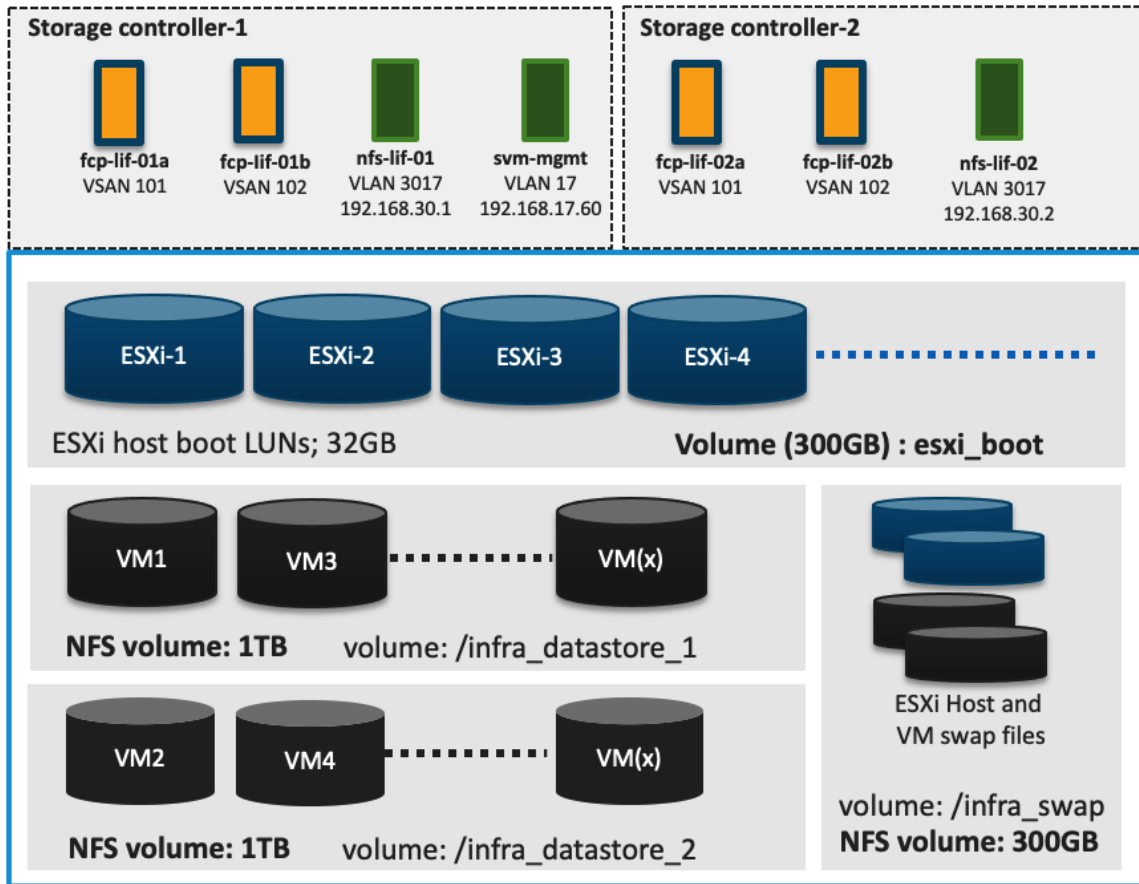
Storage controller-1

fcp-lif-01a
VSAN 101

fcp-lif-01b
VSAN 102

nfs-lif-01
VLAN 3017
192.168.30.1

svm-mgmt
VLAN 17
192.168.17.60

Storage controller-2

fcp-lif-02a
VSAN 101

fcp-lif-02b
VSAN 102

nfs-lif-02
VLAN 3017
192.168.30.2

ESXi-1 ESXi-2 ESXi-3 ESXi-4

ESXi host boot LUNs; 32GB

Volume (300GB) : esxi_boot

VM1 VM3 VM(x)

NFS volume: 1TB volume: /infra_datastore_1

VM2 VM4 VM(x)

NFS volume: 1TB volume: /infra_datastore_2

ESXi Host and VM swap files

volume: /infra_swap
NFS volume: 300GB